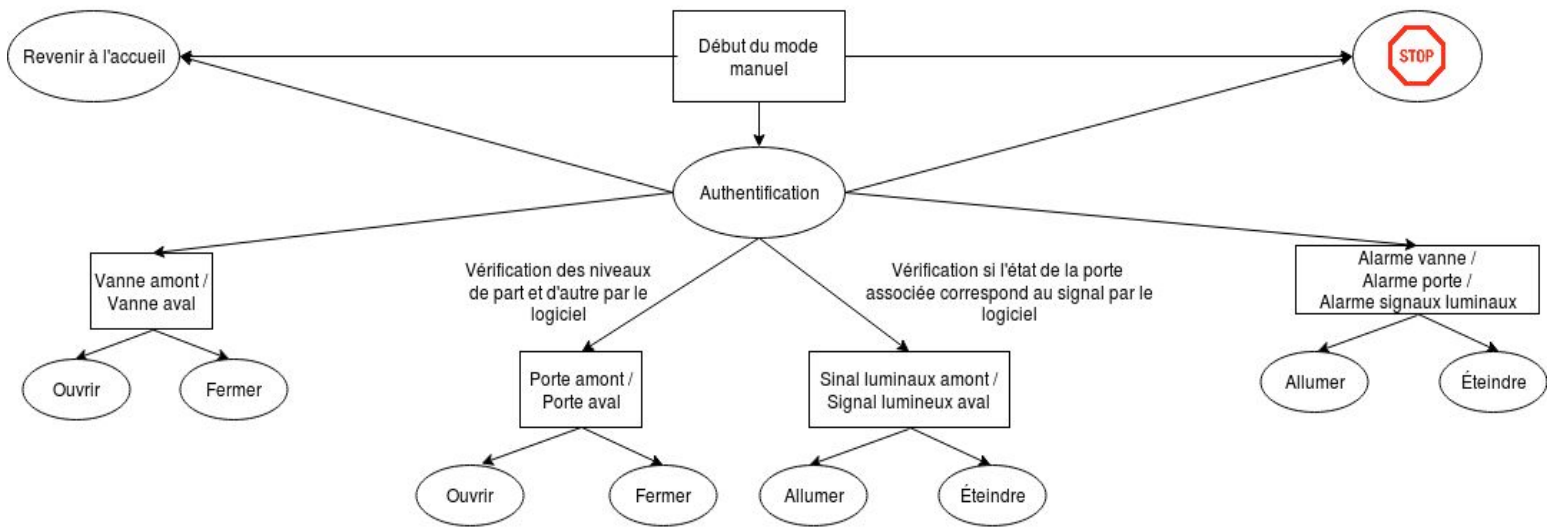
Revenir à l'accueil

Début du mode manuel

STOP

Authentification

Vanne amont / Vanne aval

Ouvrir

Fermer

Vérification des niveaux de part et d'autre par le logiciel

Porte amont / Porte aval

Ouvrir

Fermer

Vérification si l'état de la porte associée correspond au signal par le logiciel

Sinal luminaux amont / Signal lumineux aval

Allumer

Éteindre

Alarme vanne / Alarme porte / Alarme signaux luminaux

Allumer

Éteindre